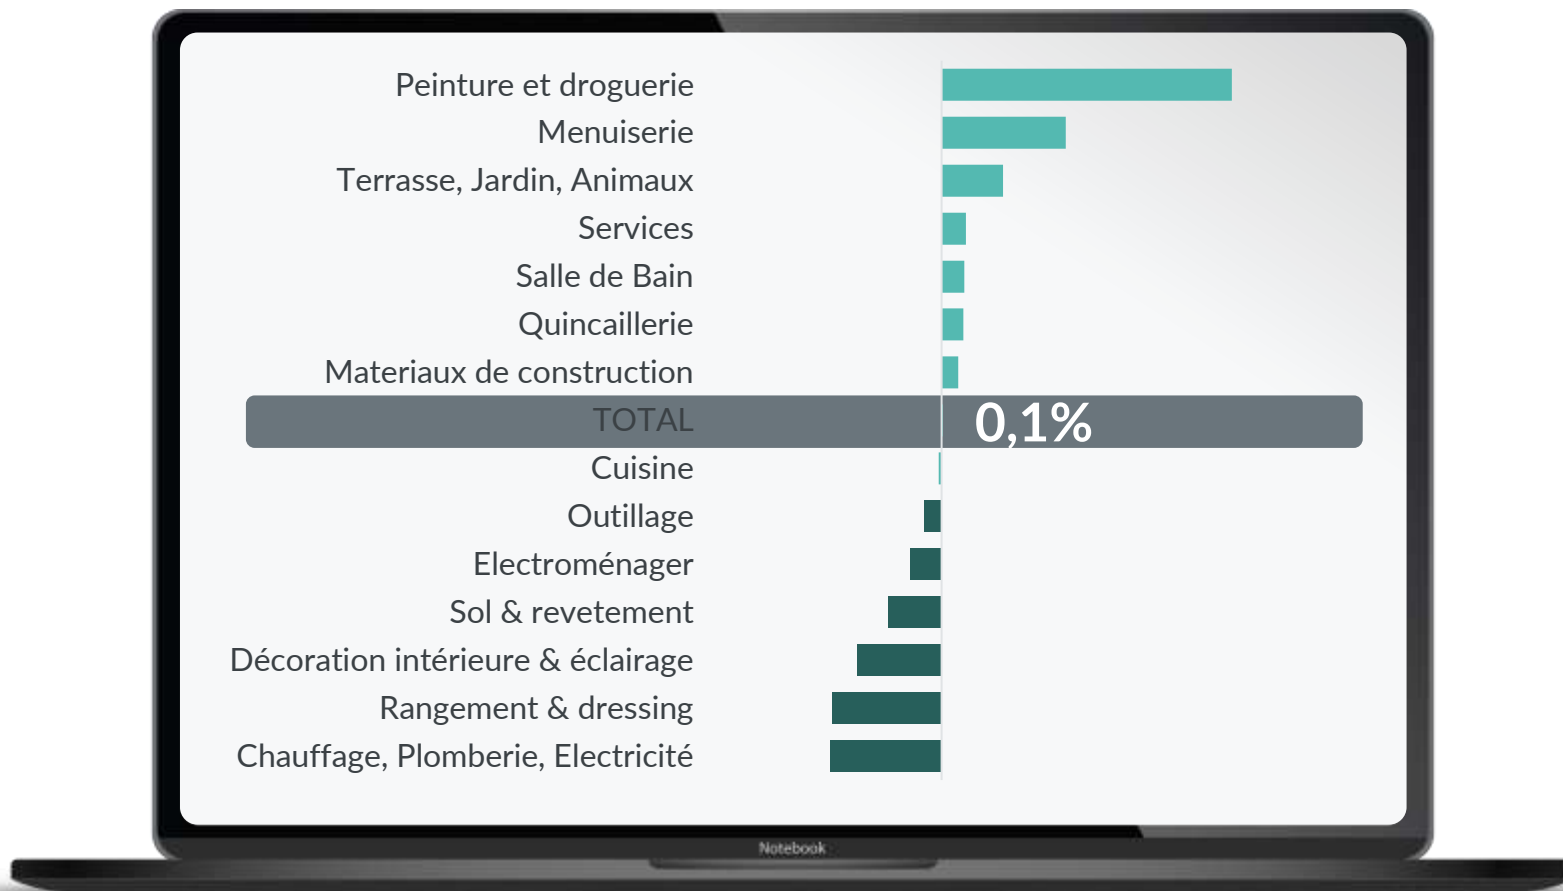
Peinture et droguerie
Menuiserie
Terrasse, Jardin, Animaux
Services
Salle de Bain
Quincaillerie
Materiaux de construction
TOTAL 0,1%
Cuisine
Outillage
Electroménager
Sol & revetement
Décoration intérieure & éclairage
Rangement & dressing
Chauffage, Plomberie, Electricité

Notebook